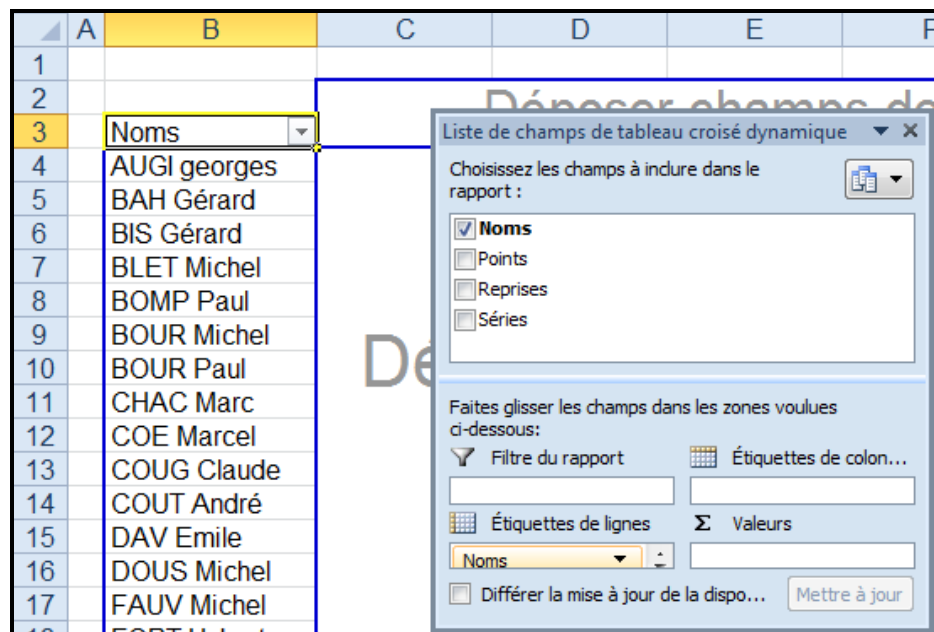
| | A | B | C | D | E | F |
|---|---|---|---|---|---|---|
| 1 | | | | | | |
| 2 | | | Déposer champs de | | | |
| 3 | | Noms | | | | |
| 4 | | AUGI georges | | | | |
| 5 | | BAH Gérard | | | | |
| 6 | | BIS Gérard | | | | |
| 7 | | BLET Michel | | | | |
| 8 | | BOMP Paul | | | | |
| 9 | | BOUR Michel | | | | |
| 10 | | BOUR Paul | Dé | | | |
| 11 | | CHAC Marc | | | | |
| 12 | | COE Marcel | | | | |
| 13 | | COUG Claude | | | | |
| 14 | | COUT André | | | | |
| 15 | | DAV Emile | | | | |
| 16 | | DOUS Michel | | | | |
| 17 | | FAUV Michel | | | | |

Liste de champs de tableau croisé dynamique

Choisissez les champs à inclure dans le rapport :

Noms
Points
Reprises
Séries

Faites glisser les champs dans les zones voulues ci-dessous:

Filtre du rapport
Étiquettes de colon...
Étiquettes de lignes
Valeurs
Noms

Différer la mise à jour de la dispo...
Mettre à jour